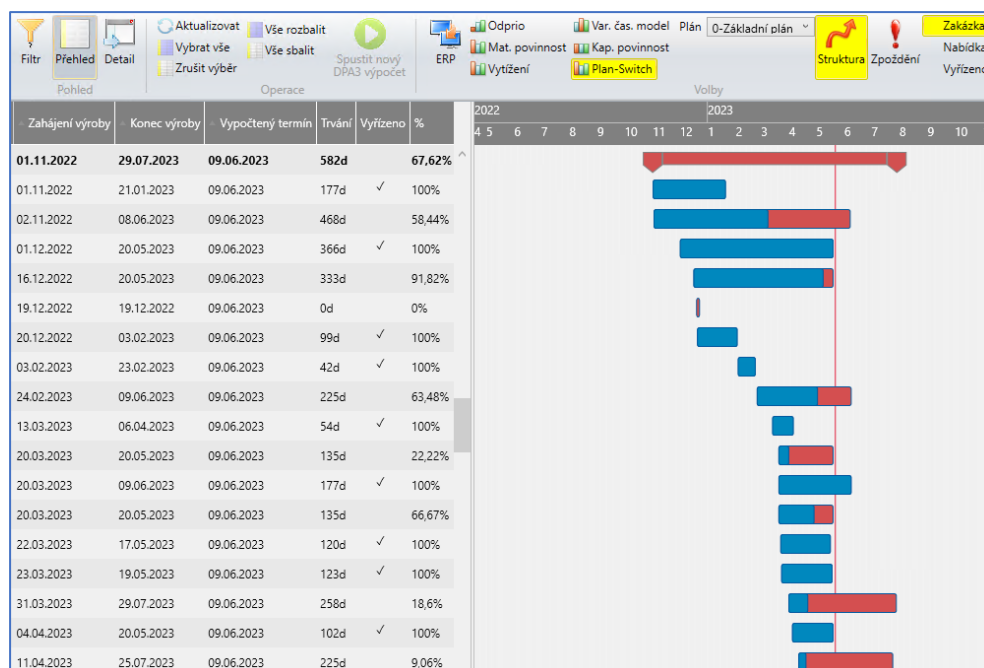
Filtr Přehled Detail
Pohled
Aktualizovat Vybrat vše Zrušit výběr
Vše rozbalit Vše sbalit
Spustit nový DPA3 výpočet
Operace
ERP
Odprio Mat. povinnost Vytížení
Var. čas. model Kap. povinnost Plan-Switch
Plán 0-Základní plán
Struktura Zpoždění
Volby
Zakázka Nabídka Vyřízeno

| Zahájení výroby | Konec výroby | Vypočtený termín | Trvání | Vyřízeno | % |
|---|---|---|---|---|---|
| 01.11.2022 | 29.07.2023 | 09.06.2023 | 582d | | 67,62% |
| 01.11.2022 | 21.01.2023 | 09.06.2023 | 177d | ✓ | 100% |
| 02.11.2022 | 08.06.2023 | 09.06.2023 | 468d | | 58,44% |
| 01.12.2022 | 20.05.2023 | 09.06.2023 | 366d | ✓ | 100% |
| 16.12.2022 | 20.05.2023 | 09.06.2023 | 333d | | 91,82% |
| 19.12.2022 | 19.12.2022 | 09.06.2023 | 0d | | 0% |
| 20.12.2022 | 03.02.2023 | 09.06.2023 | 99d | ✓ | 100% |
| 03.02.2023 | 23.02.2023 | 09.06.2023 | 42d | ✓ | 100% |
| 24.02.2023 | 09.06.2023 | 09.06.2023 | 225d | | 63,48% |
| 13.03.2023 | 06.04.2023 | 09.06.2023 | 54d | ✓ | 100% |
| 20.03.2023 | 20.05.2023 | 09.06.2023 | 135d | | 22,22% |
| 20.03.2023 | 09.06.2023 | 09.06.2023 | 177d | ✓ | 100% |
| 20.03.2023 | 20.05.2023 | 09.06.2023 | 135d | | 66,67% |
| 22.03.2023 | 17.05.2023 | 09.06.2023 | 120d | ✓ | 100% |
| 23.03.2023 | 19.05.2023 | 09.06.2023 | 123d | ✓ | 100% |
| 31.03.2023 | 29.07.2023 | 09.06.2023 | 258d | | 18,6% |
| 04.04.2023 | 20.05.2023 | 09.06.2023 | 102d | ✓ | 100% |
| 11.04.2023 | 25.07.2023 | 09.06.2023 | 225d | | 9,06% |

2022 2023
4 5 6 7 8 9 10 11 12 1 2 3 4 5 6 7 8 9 10